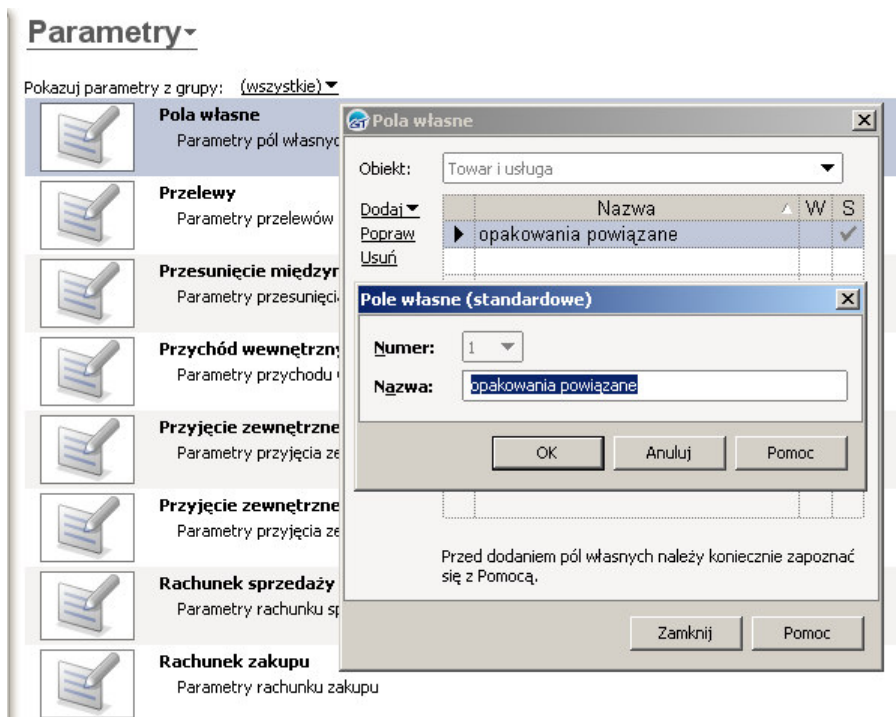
Parametry▾

Pokazuj parametry z grupy: (wszystkie)▾

Pola własne
Parametry pól własnyc

Przelewy
Parametry przelewów

Przesunięcie międzyr
Parametry przesunięci

Przychód wewnętrzny
Parametry przychodu

Przyjęcie zewnętrzne
Parametry przyjęcia ze

Przyjęcie zewnętrzne
Parametry przyjęcia ze

Rachunek sprzedaży
Parametry rachunku sp

Rachunek zakupu
Parametry rachunku zakupu

Pola własne

Obiekt: Towar i usługa

Dodaj▾
Popraw
Usuń

| Nazwa | W | S |
|---|---|---|
| opakowania powiązane | | ✓ |

Pole własne (standardowe)

Numer: 1

Nazwa: opakowania powiązane

OK Anuluj Pomoc

Przed dodaniem pól własnych należy koniecznie zapoznać się z Pomocą.

Zamknij Pomoc